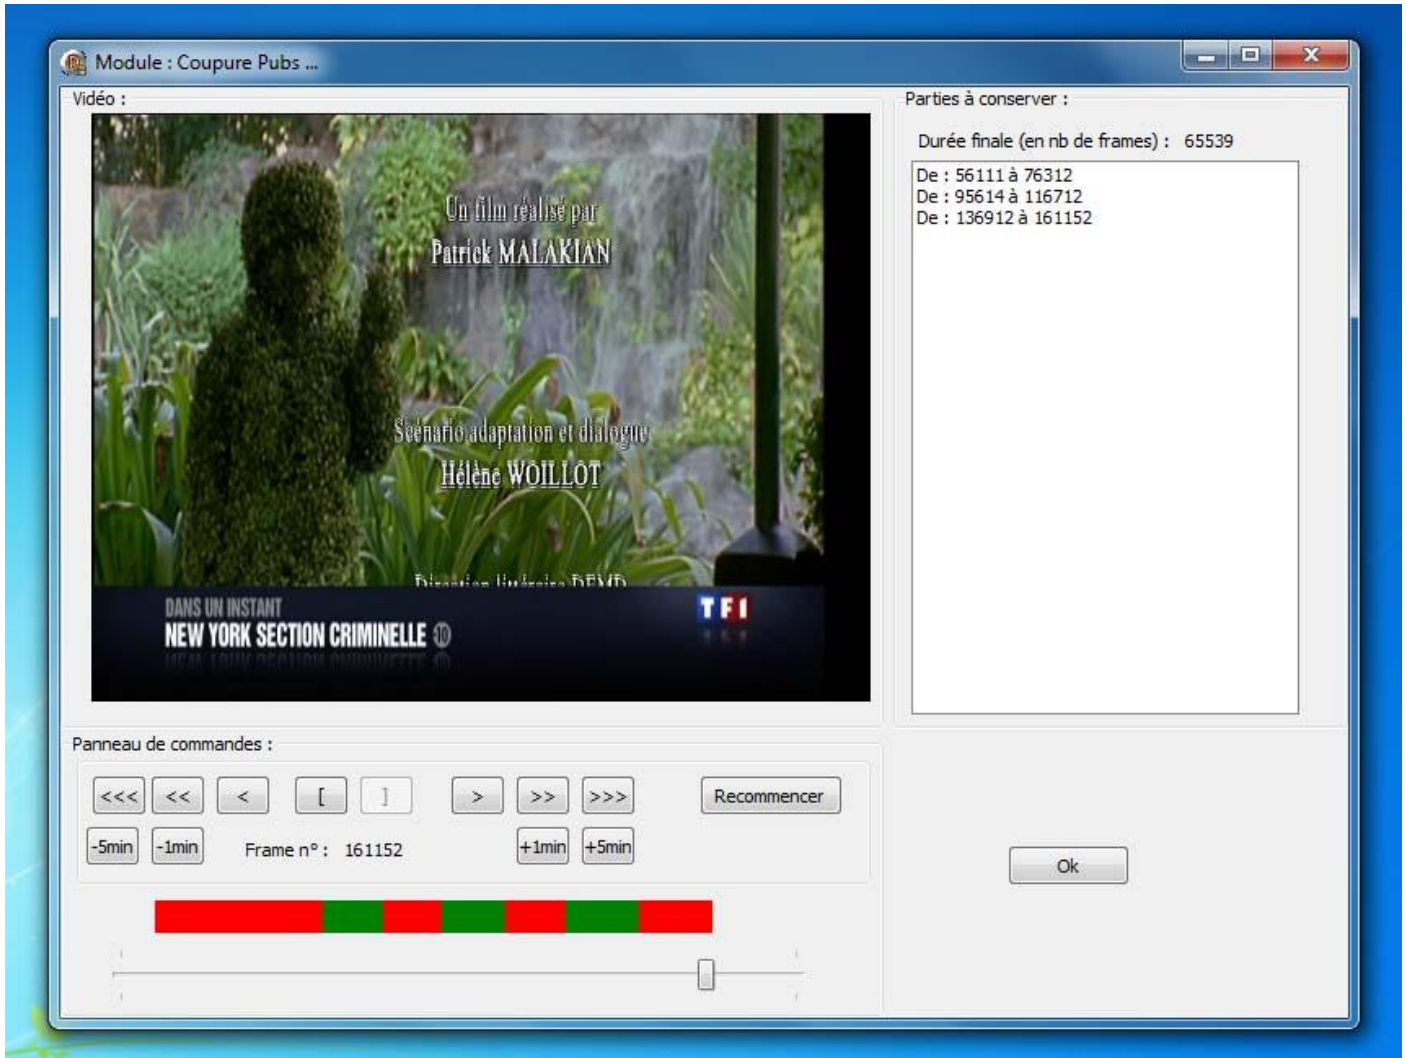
Module : Coupure Pubs ...

Vidéo :

Un film réalisé par
Patrick MALAKIAN

Scénario adaptation et dialogue
Hélène WOILLOT

Direction littéraire DEMD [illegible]

DANS UN INSTANT
NEW YORK SECTION CRIMINELLE 10

TF1

Parties à conserver :

Durée finale (en nb de frames) : 65539

De : 56111 à 76312
De : 95614 à 116712
De : 136912 à 161152

Panneau de commandes :

<<< << < [ ] > >> >>> Recommencer

-5min -1min Frame n° : 161152 +1min +5min

Ok